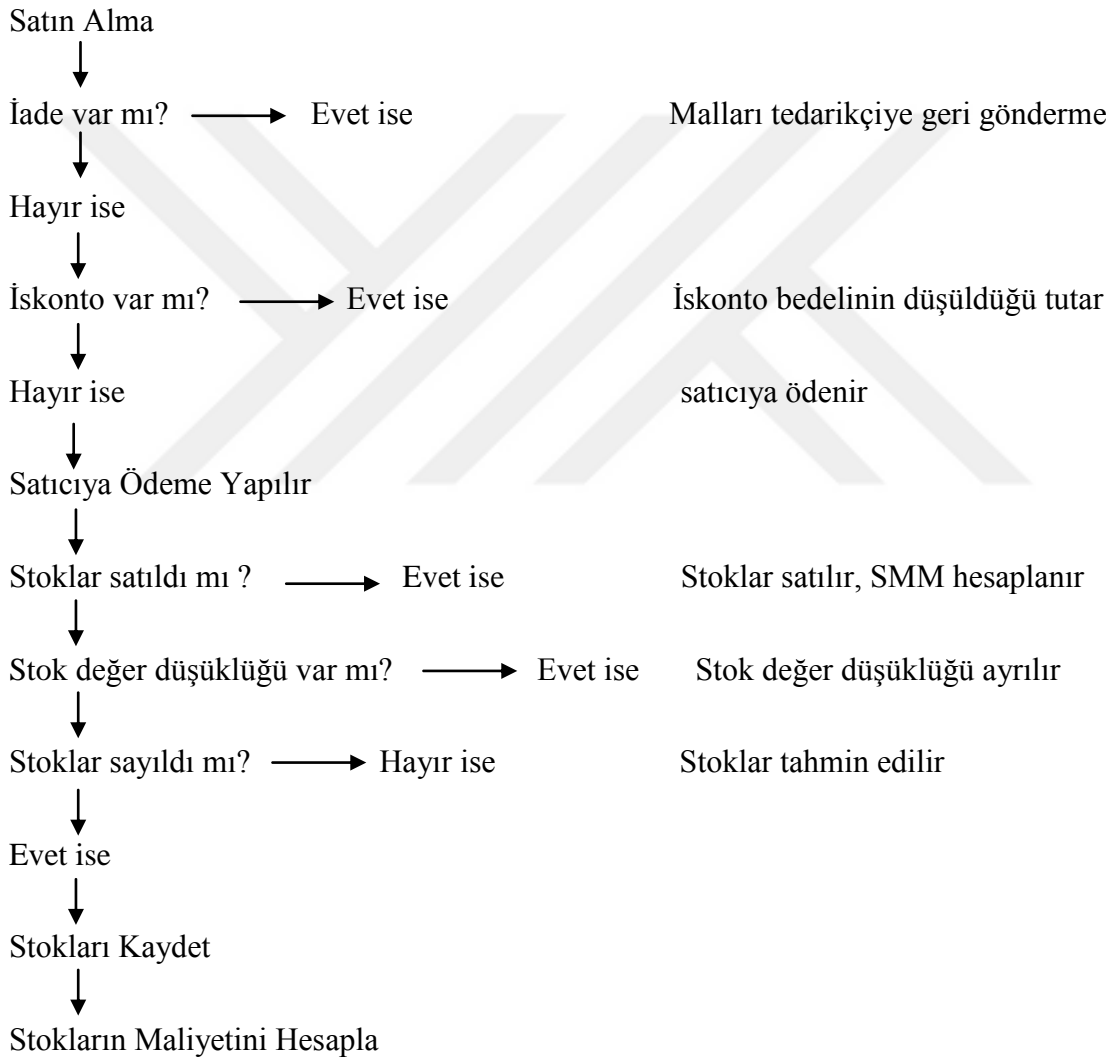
Satın Alma

İade var mı? Evet ise Malları tedarikçiye geri gönderme

Hayır ise

İskonto var mı? Evet ise İskonto bedelinin düşüldüğü tutar

Hayır ise satıcıya ödenir

Satıcıya Ödeme Yapılır

Stoklar satıldı mı ? Evet ise Stoklar satılır, SMM hesaplanır

Stok değer düşüklüğü var mı? Evet ise Stok değer düşüklüğü ayrılır

Stoklar sayıldı mı? Hayır ise Stoklar tahmin edilir

Evet ise

Stokları Kaydet

Stokların Maliyetini Hesapla